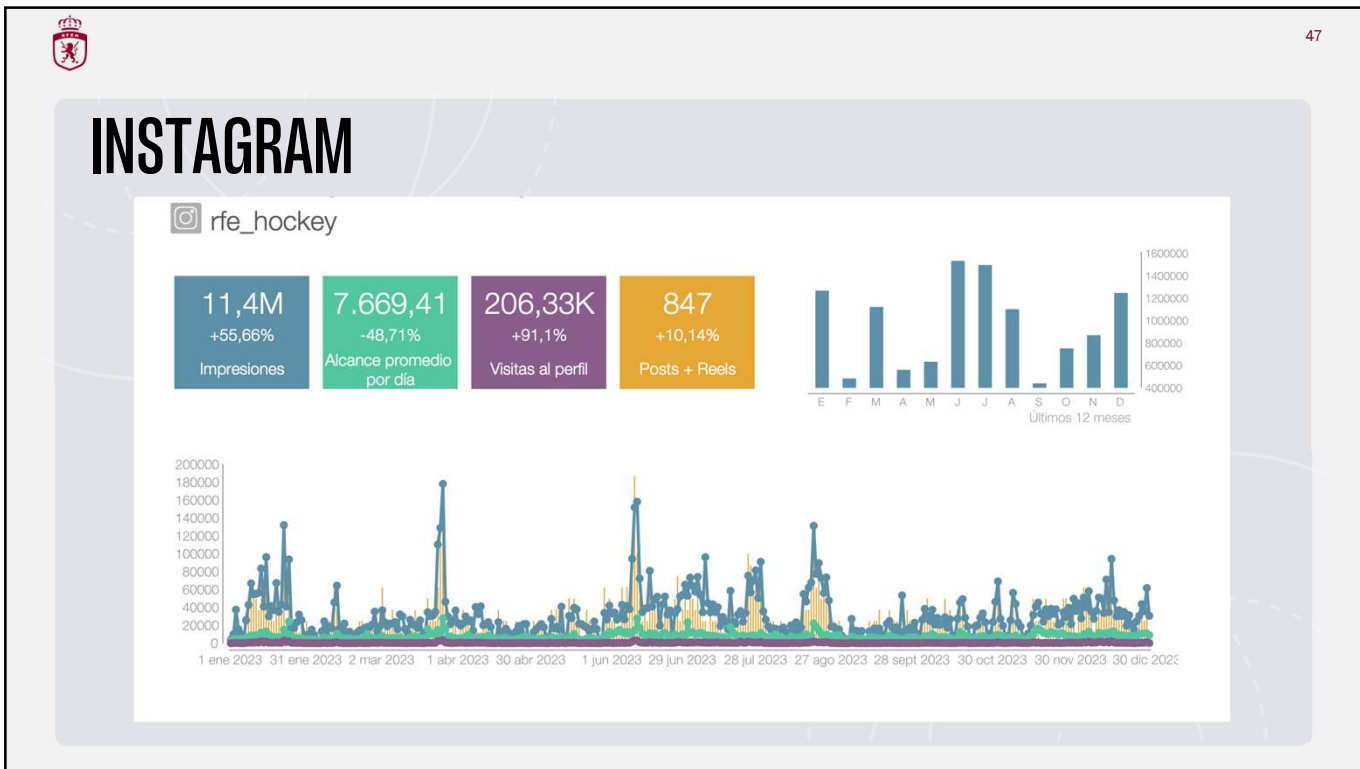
47

INSTAGRAM

rfe_hockey

11,4M
+55,66%
Impresiones

7.669,41
-48,71%
Alcance promedio por día

206,33K
+91,1%
Visitas al perfil

847
+10,14%
Posts + Reels

1600000
1400000
1200000
1000000
800000
600000
400000

E F M A M J J A S O N D
Últimos 12 meses

200000
180000
160000
140000
120000
100000
80000
60000
40000
20000
0

1 ene 2023 31 ene 2023 2 mar 2023 1 abr 2023 30 abr 2023 1 jun 2023 29 jun 2023 28 jul 2023 27 ago 2023 28 sept 2023 30 oct 2023 30 nov 2023 30 dic 2023